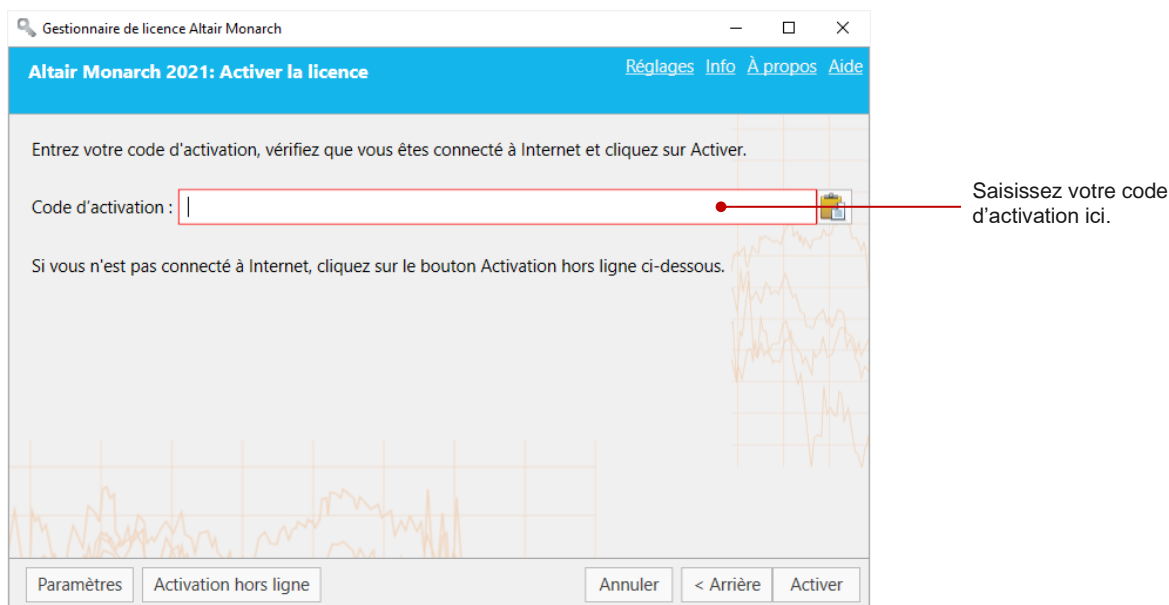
Gestionnaire de licence Altair Monarch

Altair Monarch 2021: Activer la licence

Réglages Info À propos Aide

Entrez votre code d'activation, vérifiez que vous êtes connecté à Internet et cliquez sur Activer.

Code d'activation :

Saisissez votre code d'activation ici.

Si vous n'est pas connecté à Internet, cliquez sur le bouton Activation hors ligne ci-dessous.

Paramètres Activation hors ligne Annuler < Arrière Activer